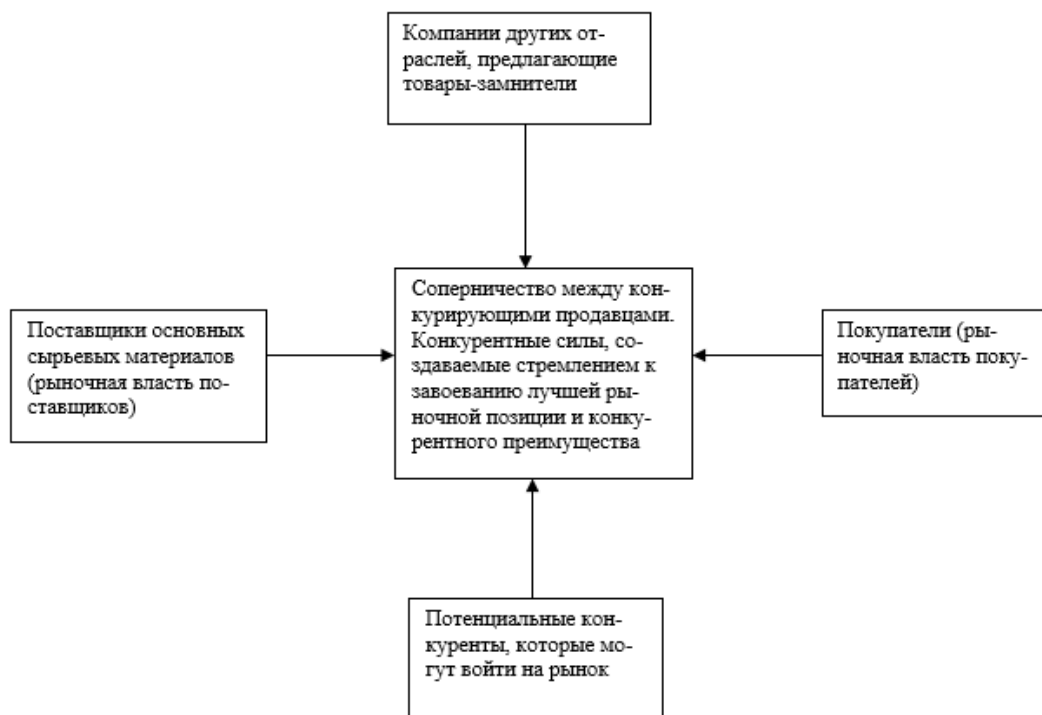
Компании других отраслей, предлагающие товары-замнители

Поставщики основных сырьевых материалов (рыночная власть поставщиков)

Соперничество между конкурирующими продавцами. Конкурентные силы, создаваемые стремлением к завоеванию лучшей рыночной позиции и конкурентного преимущества

Покупатели (рыночная власть покупателей)

Потенциальные конкуренты, которые могут войти на рынок